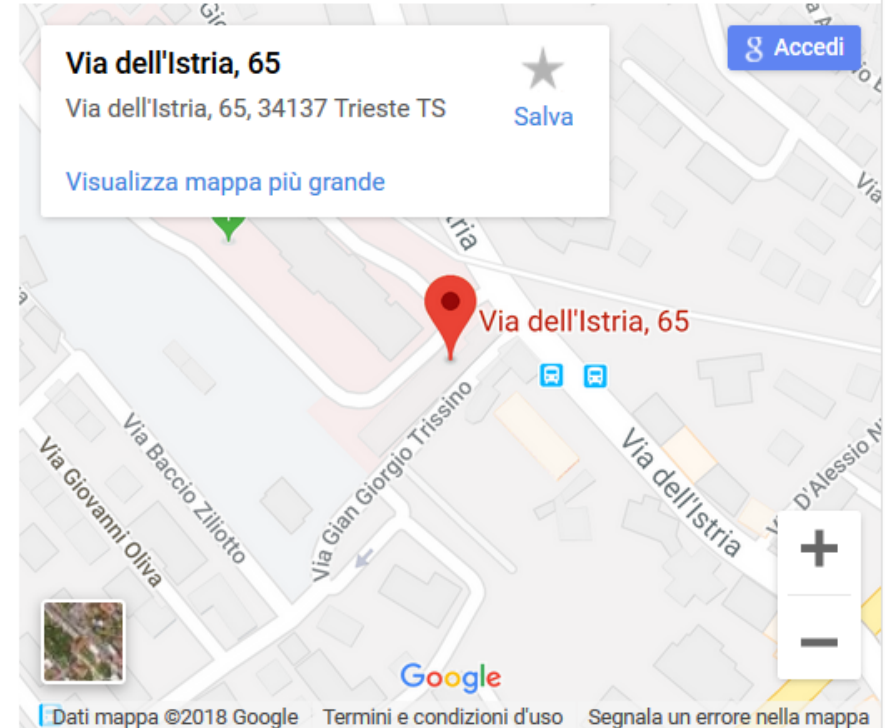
Via dell'Istria, 65

Via dell'Istria, 65, 34137 Trieste TS

Salva

Visualizza mappa più grande

Accedi

Via dell'Istria, 65

Via Baccio Ziliotto

Via Giovanni Oliva

Via Gian Giorgio Trissino

Via dell'Istria

Via D'Alessio N

+

−

Google

Dati mappa ©2018 Google  Termini e condizioni d'uso  Segnala un errore nella mappa